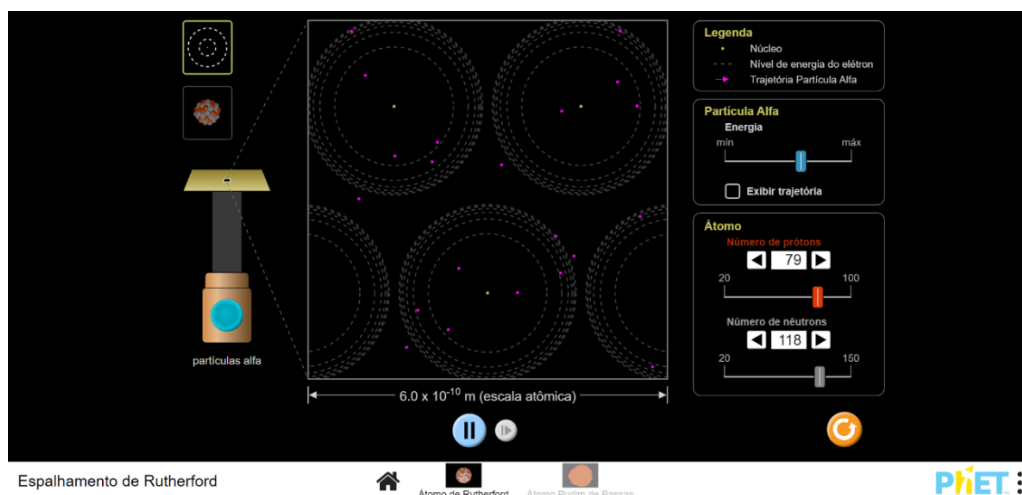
partículas alfa

6.0 x $10^{-10}$ m (escala atômica)

Legenda
Núcleo
Nível de energia do elétron
Trajetória Partícula Alfa

Partícula Alfa
Energia
mín
máx
Exibir trajetória

Átomo
Número de prótons
79
20
100
Número de nêutrons
118
20
150

Espalhamento de Rutherford

Átomo de Rutherford
Átomo Pudim de Passas

PhET